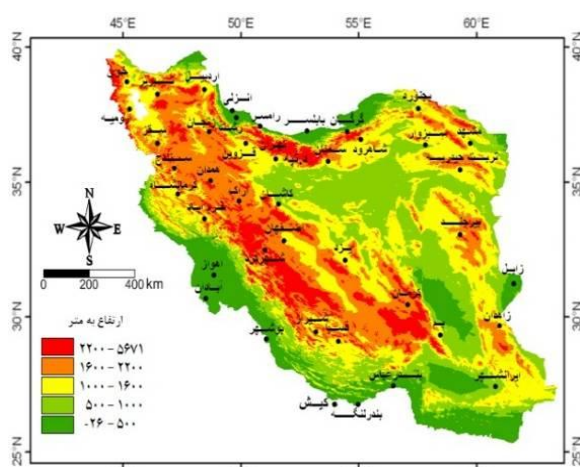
45°E
50°E
55°E
60°E
40°N
35°N
30°N
25°N
40°N
35°N
30°N
25°N
N
S
W
E
0 200 400 km
ارتفاع به متر
۲۲۰۰ - ۵۶۷۱
۱۶۰۰ - ۲۲۰۰
۱۰۰۰ - ۱۶۰۰
۵۰۰ - ۱۰۰۰
-۲۶ - ۵۰۰
اردبیل
تبریز
ارومیه
انزلی
رامسر
بابلسر
گرگان
بجنورد
مشهد
سبزوار
تربت حیدریه
شاهرود
سمنان
تهران
قزوین
زنجان
سقز
سنندج
همدان
کرمانشاه
اراک
خرم آباد
کاشان
اصفهان
شهرکرد
اهواز
آبادان
یزد
بیرجند
زابل
زاهدان
کرمان
بم
شیراز
فسا
بوشهر
بندرعباس
ایرانشهر
کیش
بندرلنگه
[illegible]